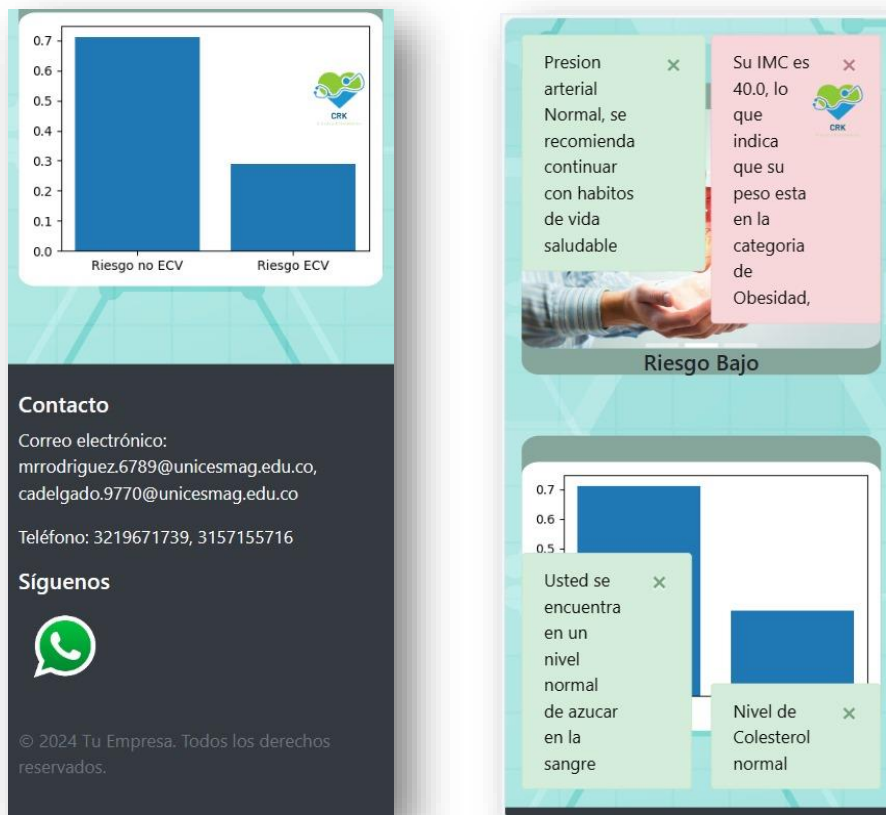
0.7
0.6
0.5
0.4
0.3
0.2
0.1
0.0
Riesgo no ECV
Riesgo ECV
CRK

Contacto

Correo electrónico: mrrodriguez.6789@unicesmag.edu.co, cadelgado.9770@unicesmag.edu.co

Teléfono: 3219671739, 3157155716

Síguenos

© 2024 Tu Empresa. Todos los derechos reservados.

Presion arterial Normal, se recomienda continuar con habitos de vida saludable ×

Su IMC es 40.0, lo que indica que su peso esta en la categoria de Obesidad, ×

CRK

Riesgo Bajo

0.7
0.6
0.5

Usted se encuentra en un nivel normal de azucar en la sangre ×

Nivel de Colesterol normal ×